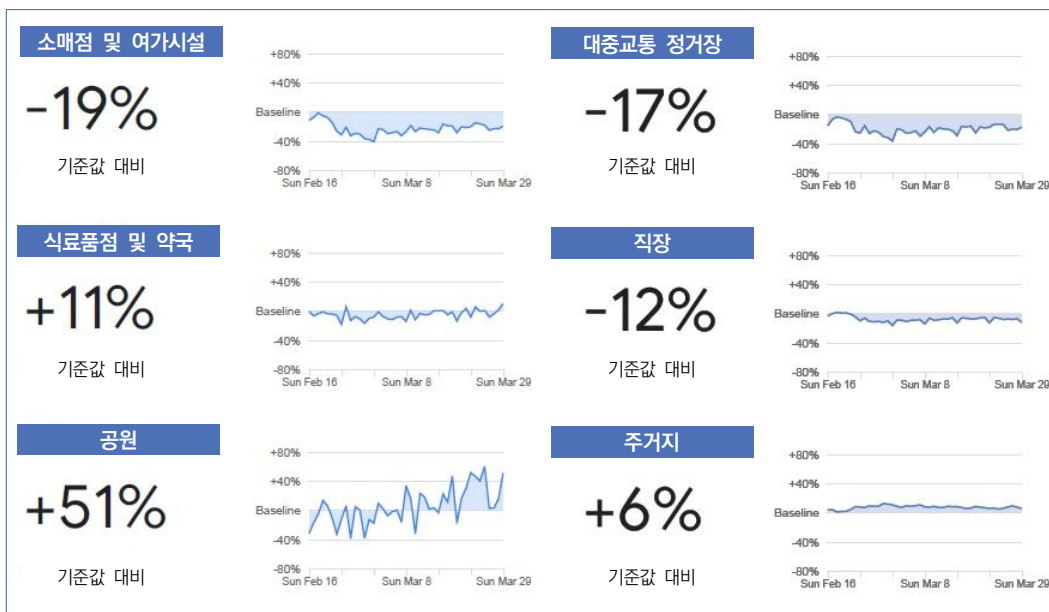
소매점 및 여가시설

-19%

기준값 대비

+80%
+40%
Baseline
-40%
-80%
Sun Feb 16 Sun Mar 8 Sun Mar 29

대중교통 정거장

-17%

기준값 대비

+80%
+40%
Baseline
-40%
-80%
Sun Feb 16 Sun Mar 8 Sun Mar 29

식료품점 및 약국

+11%

기준값 대비

+80%
+40%
Baseline
-40%
-80%
Sun Feb 16 Sun Mar 8 Sun Mar 29

직장

-12%

기준값 대비

+80%
+40%
Baseline
-40%
-80%
Sun Feb 16 Sun Mar 8 Sun Mar 29

공원

+51%

기준값 대비

+80%
+40%
Baseline
-40%
-80%
Sun Feb 16 Sun Mar 8 Sun Mar 29

주거지

+6%

기준값 대비

+80%
+40%
Baseline
-40%
-80%
Sun Feb 16 Sun Mar 8 Sun Mar 29